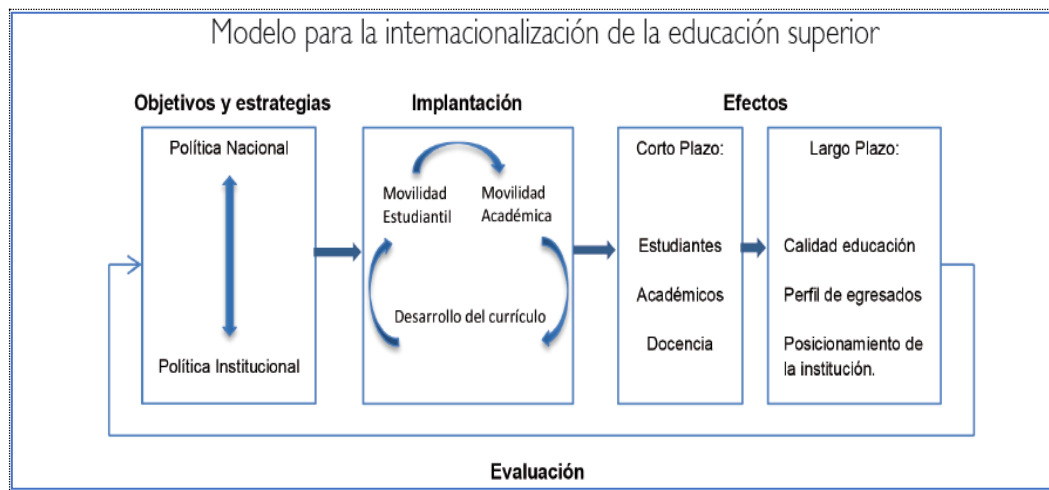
Modelo para la internacionalización de la educación superior

Objetivos y estrategias

Política Nacional

Política Institucional

Implantación

Movilidad Estudiantil

Movilidad Académica

Desarrollo del currículo

Efectos

Corto Plazo:

Estudiantes

Académicos

Docencia

Largo Plazo:

Calidad educación

Perfil de egresados

Posicionamiento de la institución.

Evaluación